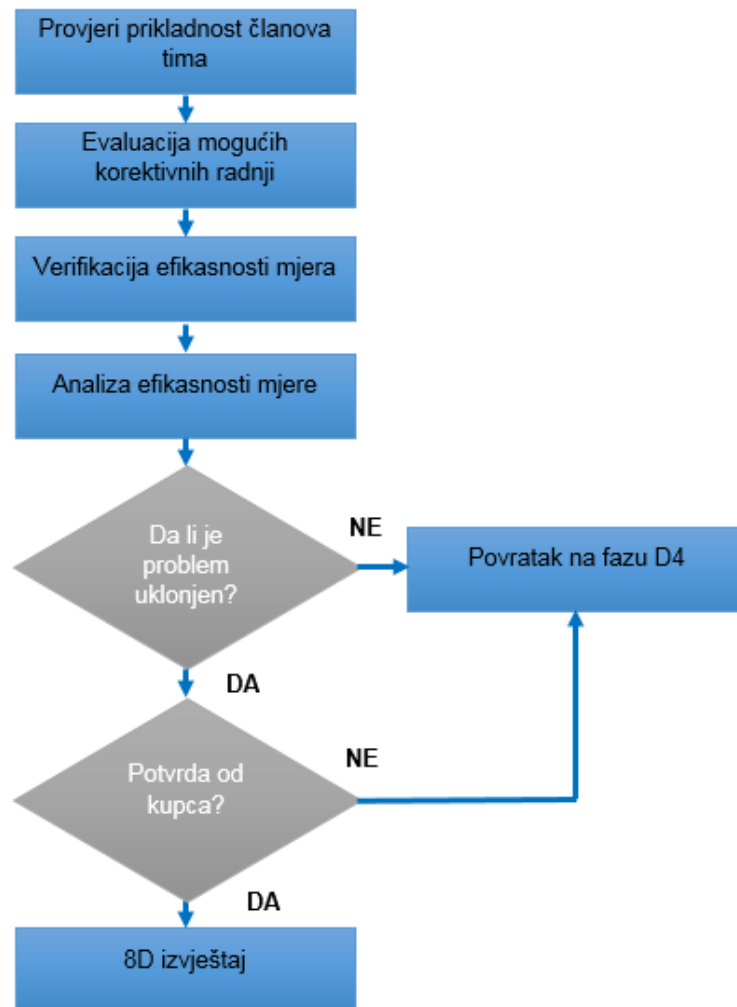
Provjeri prikladnost članova tima

Evaluacija mogućih korektivnih radnji

Verifikacija efikasnosti mjera

Analiza efikasnosti mjere

Da li je problem uklonjen?

NE

Povratak na fazu D4

DA

Potvrda od kupca?

NE

DA

8D izvještaj